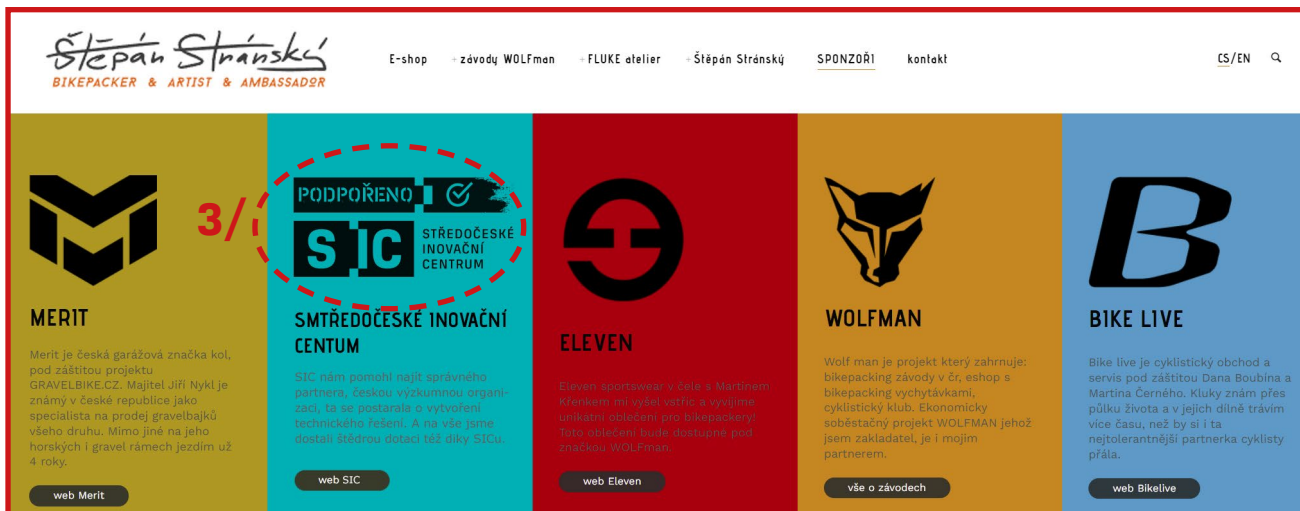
Štěpán Stránský
BIKEPACKER & ARTIST & AMBASSADOR

E-shop
+ závody WOLFman
+ FLUKE atelier
+ Štěpán Stránský
SPONZOŘI
kontakt

CS/EN

MERIT

Merit je česká garážová značka kol, pod záštitou projektu GRAVELBIKE.CZ. Majitel Jiří Nykl je známý v české republice jako specialista na prodej gravelbajků všeho druhu. Mimo jiné na jeho horských i gravel rámech jezdím už 4 roky.

web Merit

3/

PODPOŘENO

SIC STŘEDOČESKÉ INOVAČNÍ CENTRUM

SMTŘEDOČESKÉ INOVAČNÍ CENTUM

SIC nám pomohl najít správného partnera, českou výzkumnou organizaci, ta se postarala o vytvoření technického řešení. A na vše jsme dostali štědrou dotaci též díky SICu.

web SIC

ELEVEN

Eleven sportswear v čele s Martinem Křenkem mi vyšel vstříc a vyvíjíme unikátní oblečení pro bikepackery! Toto oblečení bude dostupné pod značkou WOLFman.

web Eleven

WOLFMAN

Wolf man je projekt který zahrnuje: bikepacking závody v čr, eshop s bikepacking vychytávkami, cyklistický klub. Ekonomicky soběstačný projekt WOLFMAN jehož jsem zakladatel, je i mojím partnerem.

vše o závodech

BIKE LIVE

Bike live je cyklistický obchod a servis pod záštitou Dana Boubína a Martina Černého. Kluky znám přes půlku života a v jejich dílně trávím více času, než by si i ta nejtolerantnější partnerka cyklisty přála.

web Bikelive